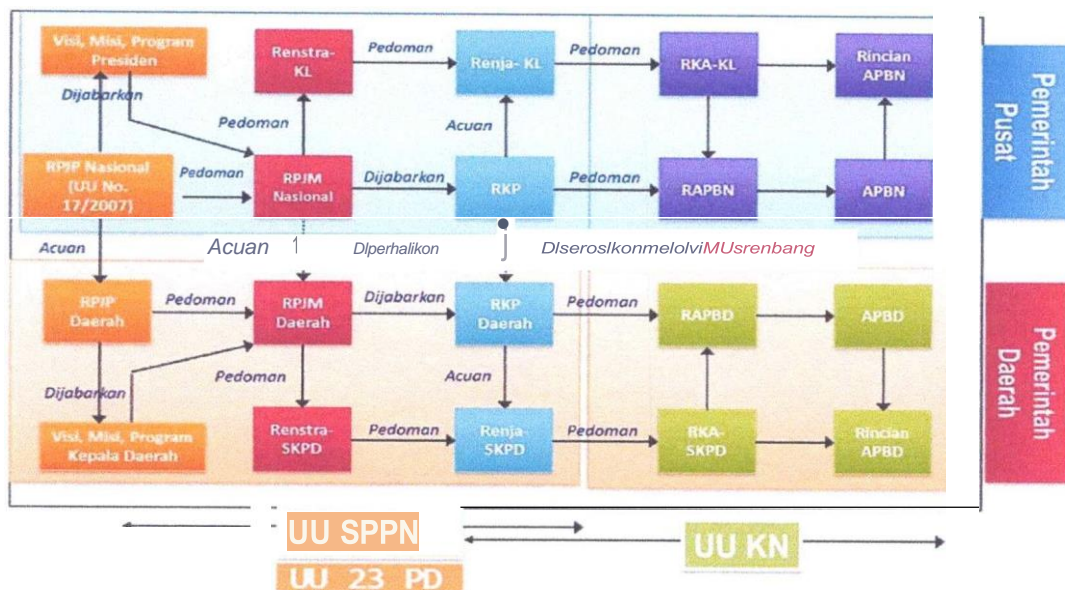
Visi, Misi, Program Presiden

Renstra-KL

Pedoman

Renja- KL

Pedoman

RKA-KL

Rincian APBN

Pemerintah Pusat

Dijabarkan

Pedoman

Acuan

RPJP Nasional (UU No. 17/2007)

Pedoman

RPJM Nasional

Dijabarkan

RKP

Pedoman

RAPBN

APBN

Acuan

Acuan

Dlperhalikon

DlseroslkonmelolviMUsrenbang

RPJP Daerah

Pedoman

RPJM Daerah

Dijabarkan

RKP Daerah

Pedoman

RAPBD

APBD

Pemerintah Daerah

Dijabarkan

Pedoman

Acuan

Visi, Misi, Program Kepala Daerah

Renstra-SKPD

Pedoman

Renja-SKPD

Pedoman

RKA-SKPD

Rincian APBD

UU SPPN

UU KN

UU 23 PD